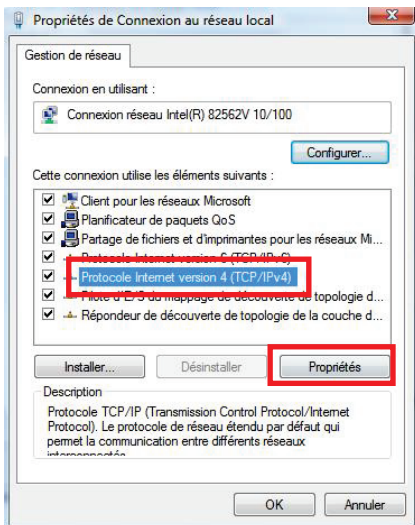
Propriétés de Connexion au réseau local

Gestion de réseau

Connexion en utilisant :

Connexion réseau Intel(R) 82562V 10/100

Configurer...

Cette connexion utilise les éléments suivants :

Client pour les réseaux Microsoft
Planificateur de paquets QoS
Partage de fichiers et d'imprimantes pour les réseaux Mi...
Protocole Internet version 6 (TCP/IPv6)
Protocole Internet version 4 (TCP/IPv4)
Pilote d'E/S du mappage de découverte de topologie d...
Répondeur de découverte de topologie de la couche d...

Installer...
Désinstaller
Propriétés

Description
Protocole TCP/IP (Transmission Control Protocol/Internet Protocol). Le protocole de réseau étendu par défaut qui permet la communication entre différents réseaux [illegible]

OK
Annuler